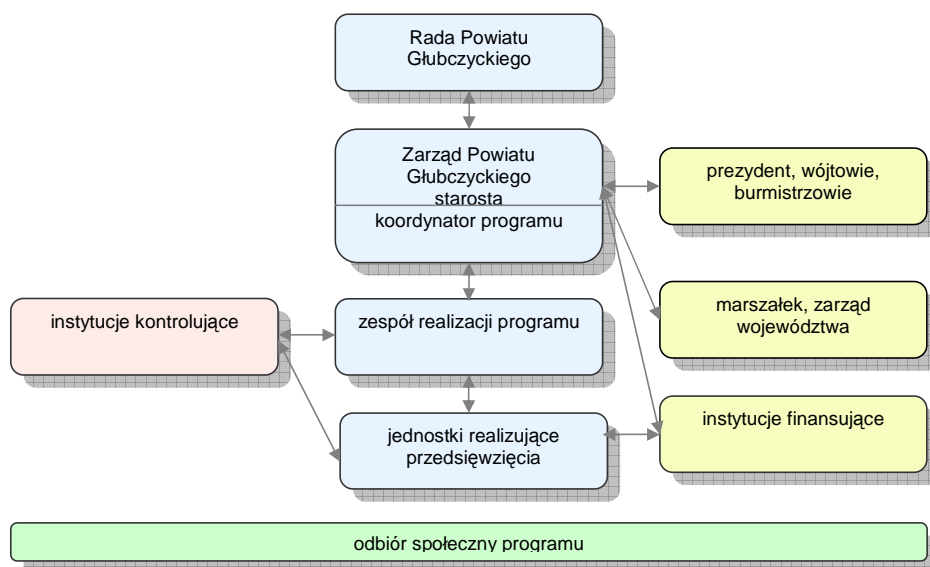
Rada Powiatu Głubczyckiego

Zarząd Powiatu Głubczyckiego starosta

koordynator programu

prezydent, wójtowie, burmistrzowie

marszałek, zarząd województwa

instytucje kontrolujące

zespół realizacji programu

jednostki realizujące przedsięwzięcia

instytucje finansujące

odbiór społeczny programu